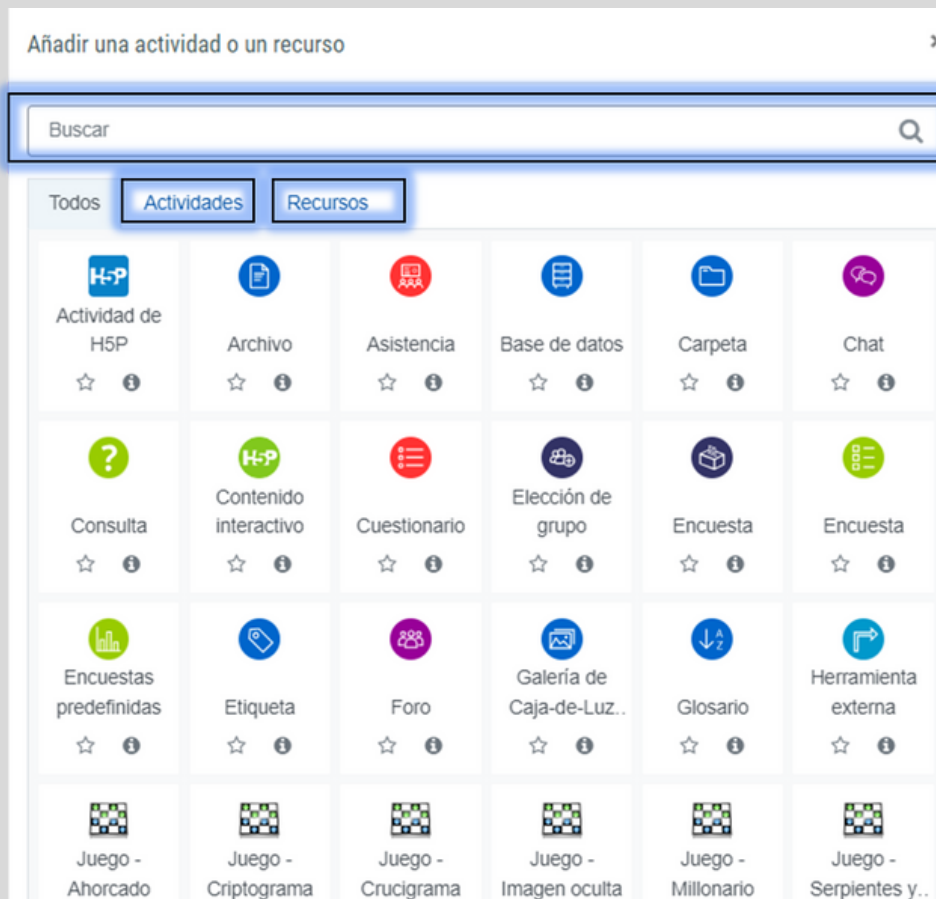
Añadir una actividad o un recurso

Buscar

Todos Actividades Recursos

H5P
Actividad de H5P

Archivo

Asistencia

Base de datos

Carpeta

Chat

Consulta

H5P
Contenido interactivo

Cuestionario

Elección de grupo

Encuesta

Encuesta

Encuestas predefinidas

Etiqueta

Foro

Galería de Caja-de-Luz..

Glosario

Herramienta externa

Juego - Ahorcado

Juego - Criptograma

Juego - Crucigrama

Juego - Imagen oculta

Juego - Millonario

Juego - Serpientes y..